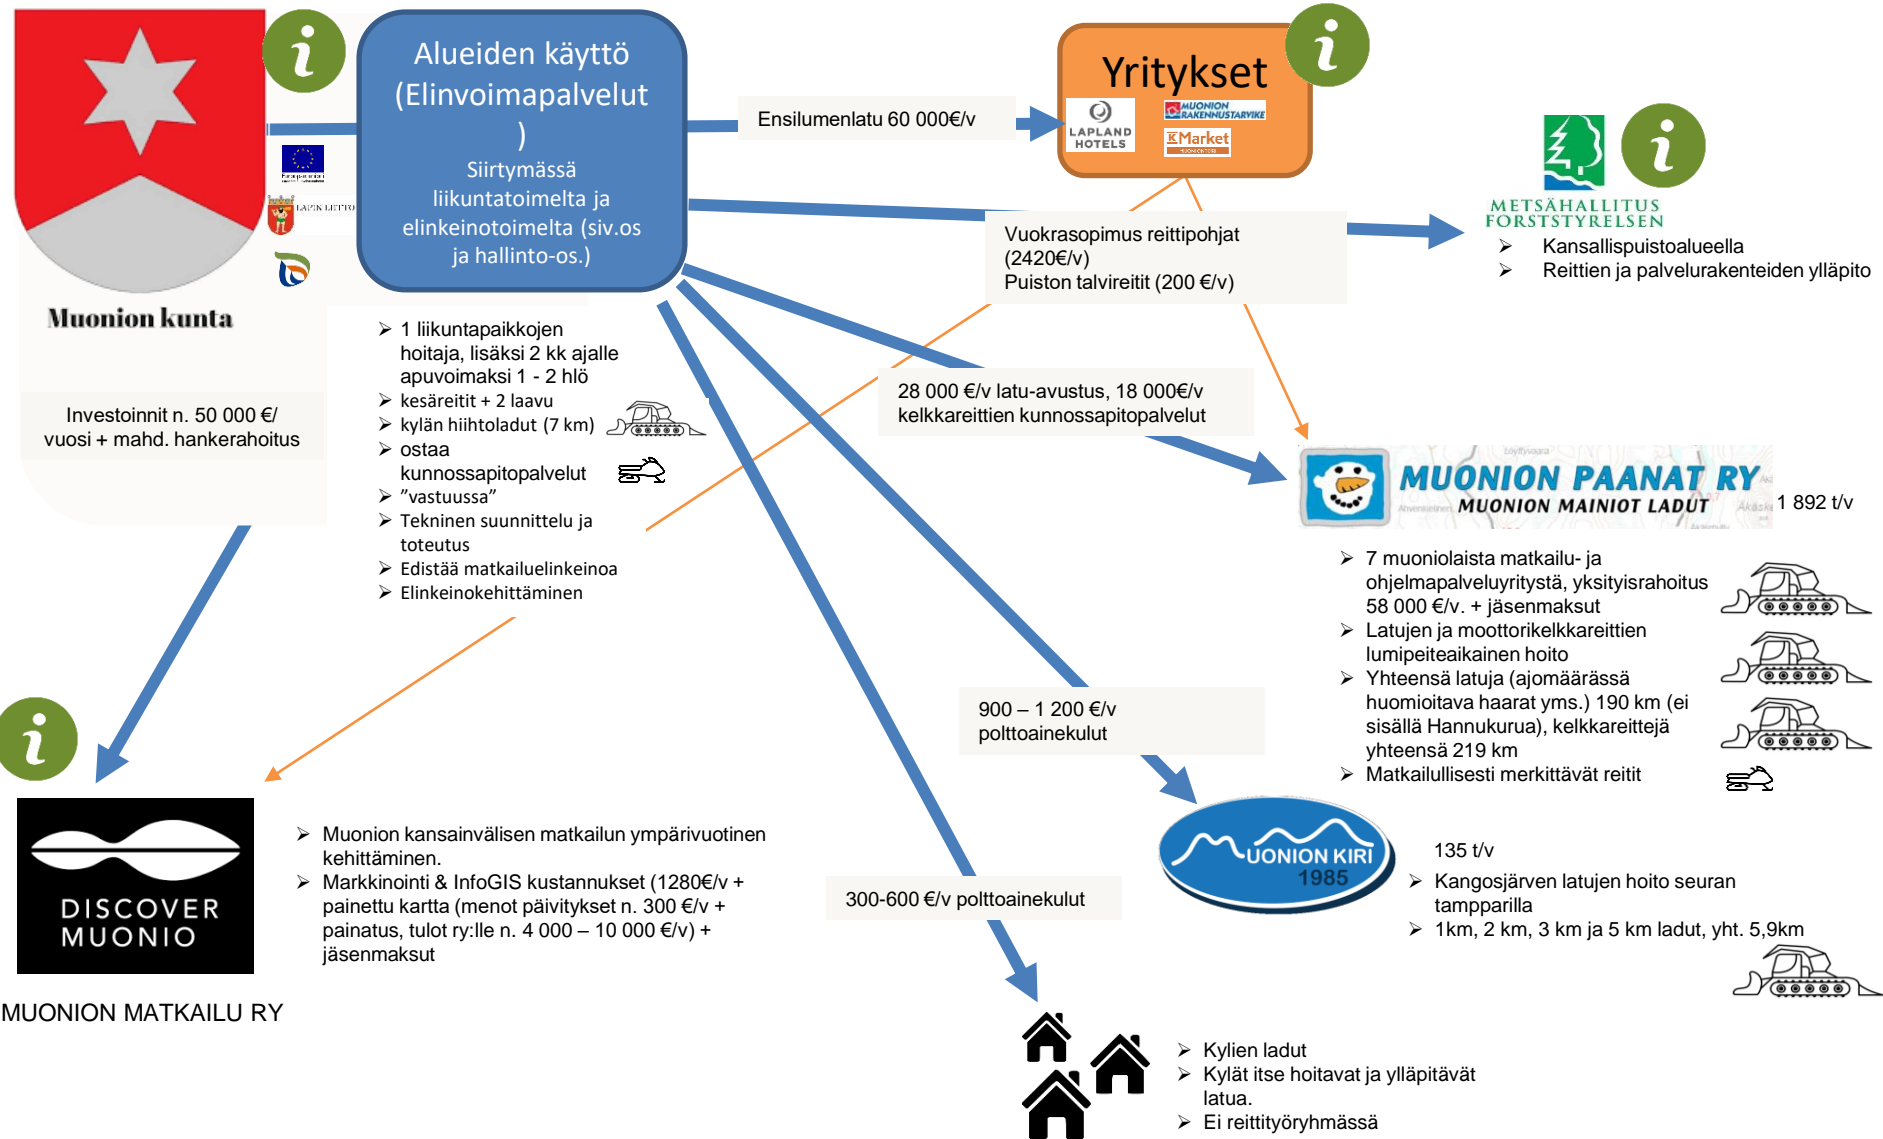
Alueiden käyttö (Elinvoimapalvelut )
Siirtymässä liikuntatoimelta ja elinkeinotoimelta (siv.os ja hallinto-os.)

Yritykset

LAPLAND HOTELS

MUONION RAKENNUSTARVIKE

K Market

Ensilumenlatu 60 000€/v

METSÄHALLITUS FORSTSTYRELSEN

➢ Kansallispuistoalueella
➢ Reittien ja palvelurakenteiden ylläpito

Vuokrasopimus reittipohjat (2420€/v)
Puiston talvireitit (200 €/v)

Muonion kunta

Investoinnit n. 50 000 €/ vuosi + mahd. hankerahoitus

➢ 1 liikuntapaikkojen hoitaja, lisäksi 2 kk ajalle apuvoimaksi 1 - 2 hlö
➢ kesäreitit + 2 laavu
➢ kylän hiihtoladut (7 km)
➢ ostaa kunnossapitopalvelut
➢ "vastuussa"
➢ Tekninen suunnittelu ja toteutus
➢ Edistää matkailuelinkeinoa
➢ Elinkeinokehittäminen

28 000 €/v latu-avustus, 18 000€/v kelkkareittien kunnossapitopalvelut

MUONION PAANAT RY
MUONION MAINIOT LADUT

1 892 t/v

➢ 7 muoniolaista matkailu- ja ohjelmapalveluyritystä, yksityisrahoitus 58 000 €/v. + jäsenmaksut
➢ Latujen ja moottorikelkkareittien lumipeiteaikainen hoito
➢ Yhteensä latuja (ajomäärässä huomioitava haarat yms.) 190 km (ei sisällä Hannukurua), kelkkareittejä yhteensä 219 km
➢ Matkailullisesti merkittävät reitit

900 – 1 200 €/v polttoainekulut

MUONION KIRI 1985

135 t/v
➢ Kangosjärven latujen hoito seuran tampparilla
➢ 1km, 2 km, 3 km ja 5 km ladut, yht. 5,9km

DISCOVER MUONIO

MUONION MATKAILU RY

➢ Muonion kansainvälisen matkailun ympärivuotinen kehittäminen.
➢ Markkinointi & InfoGIS kustannukset (1280€/v + painettu kartta (menot päivitykset n. 300 €/v + painatus, tulot ry:lle n. 4 000 – 10 000 €/v) + jäsenmaksut

300-600 €/v polttoainekulut

➢ Kylien ladut
➢ Kylät itse hoitavat ja ylläpitävät latua.
➢ Ei reittityöryhmässä